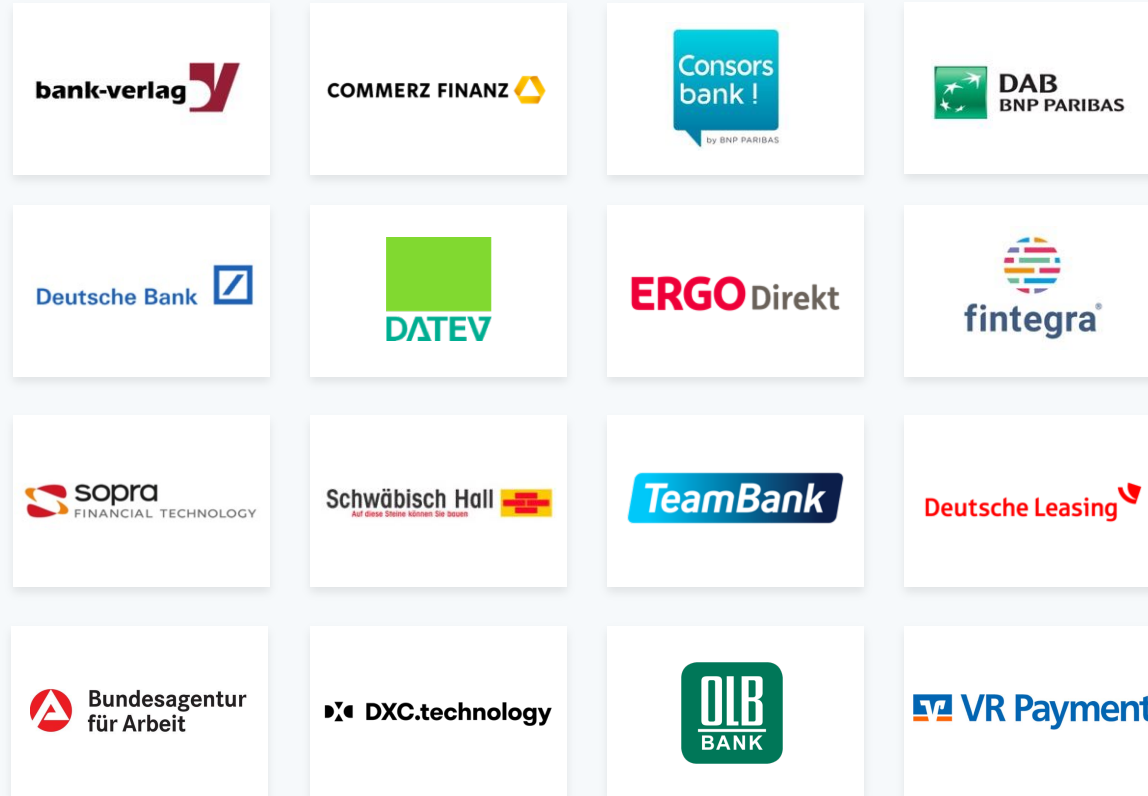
bank-verlag

COMMERZ FINANZ

Consors bank !
by BNP PARIBAS

DAB
BNP PARIBAS

Deutsche Bank

DATEV

ERGO Direkt

fintegra®

sopra
FINANCIAL TECHNOLOGY

Schwäbisch Hall
Auf diese Steine können Sie bauen

TeamBank

Deutsche Leasing

Bundesagentur für Arbeit

DXC.technology

OLB
BANK

VR Payment